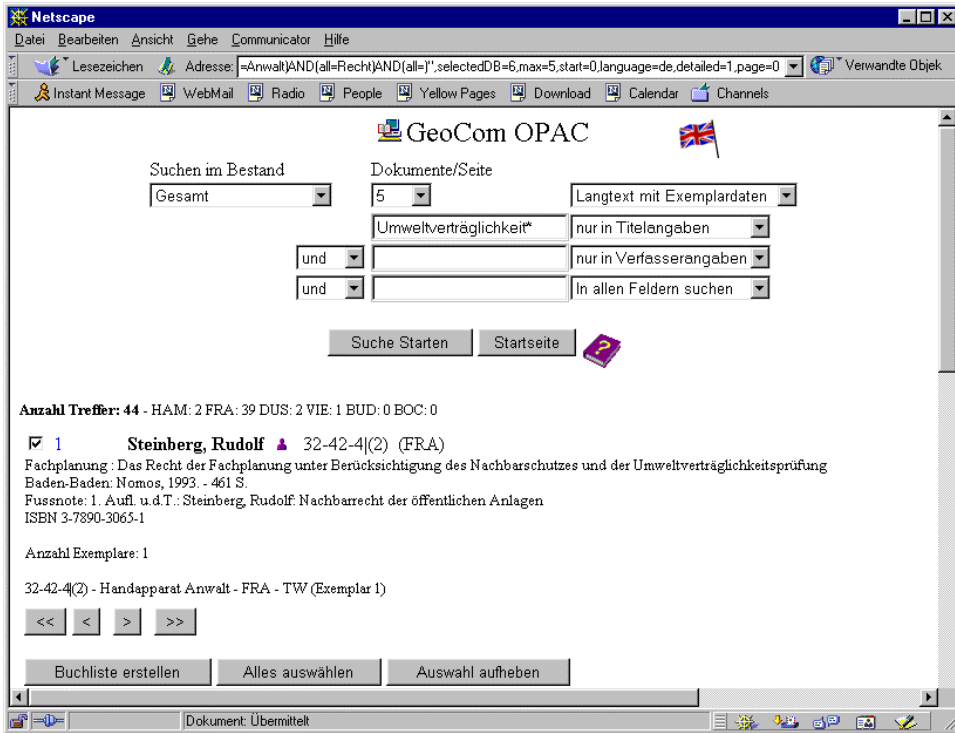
Netscape

Datei Bearbeiten Ansicht Gehe Communicator Hilfe

Lesezeichen Adresse: =Anwalt)AND(all=Recht)AND(all=)",selectedDB=6,max=5,start=0,language=de,detailed=1,page=0 Verwandte Objek

Instant Message WebMail Radio People Yellow Pages Download Calendar Channels

GeoCom OPAC

Suchen im Bestand
Gesamt

Dokumente/Seite
5

Langtext mit Exemplardaten

Umweltverträglichkeit* nur in Titelangaben

und nur in Verfasserangaben

und In allen Feldern suchen

Suche Starten Startseite

Anzahl Treffer: 44 - HAM: 2 FRA: 39 DUS: 2 VIE: 1 BUD: 0 BOC: 0

1 Steinberg, Rudolf 32-42-4|(2) (FRA)
Fachplanung : Das Recht der Fachplanung unter Berücksichtigung des Nachbarschutzes und der Umweltverträglichkeitsprüfung
Baden-Baden: Nomos, 1993. - 461 S.
Fussnote: 1. Aufl. u.d.T.: Steinberg, Rudolf: Nachbarrecht der öffentlichen Anlagen
ISBN 3-7890-3065-1

Anzahl Exemplare: 1

32-42-4|(2) - Handapparat Anwalt - FRA - TW (Exemplar 1)

<< < > >>

Buchliste erstellen Alles auswählen Auswahl aufheben

Dokument: Übermittelt